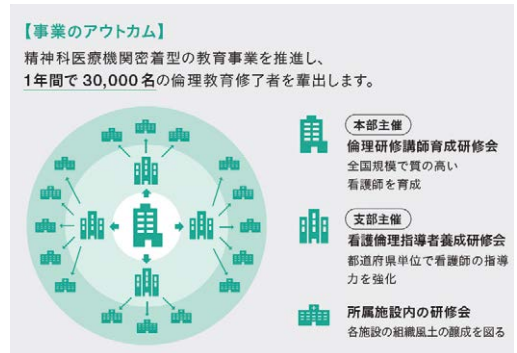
【事業のアウトカム】

精神科医療機関密着型の教育事業を推進し、1年間で 30,000名の倫理教育修了者を輩出します。

本部主催
倫理研修講師育成研修会
全国規模で質の高い看護師を育成

支部主催
看護倫理指導者養成研修会
都道府県単位で看護師の指導力を強化

所属施設内の研修会
各施設の組織風土の醸成を図る